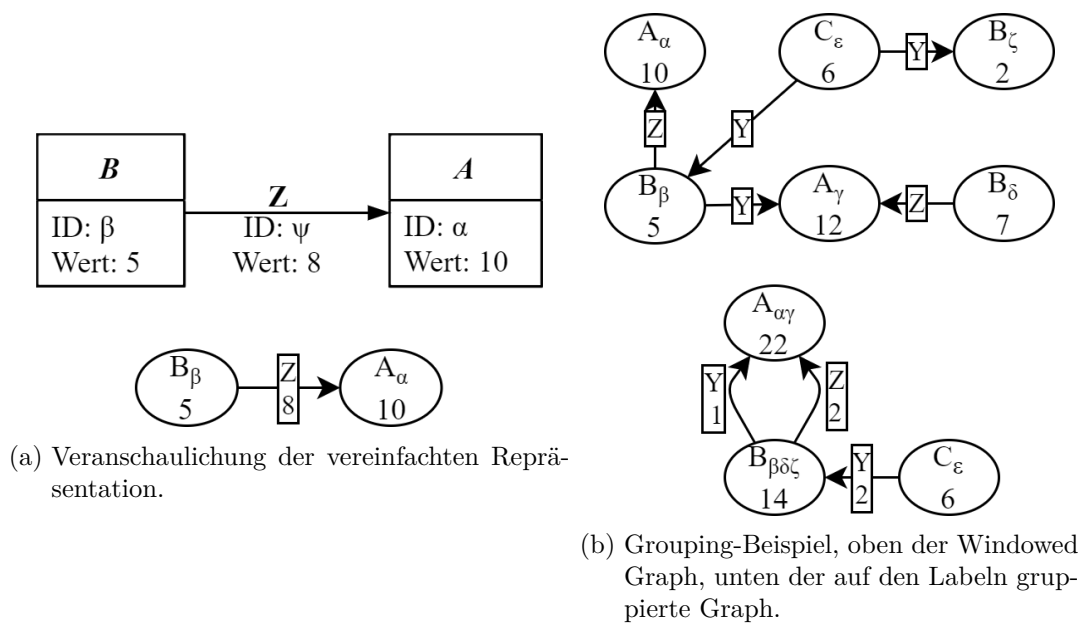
*B*

ID: β
Wert: 5

**Z**
ID: ψ
Wert: 8

*A*

ID: α
Wert: 10

$B_{\beta}$
5

Z
8

$A_{\alpha}$
10

(a) Veranschaulichung der vereinfachten Repräsentation.

$A_{\alpha}$
10

$C_{\varepsilon}$
6

Y

$B_{\zeta}$
2

Z

Y

$B_{\beta}$
5

Y

$A_{\gamma}$
12

Z

$B_{\delta}$
7

$A_{\alpha\gamma}$
22

Y
1

Z
2

$B_{\beta\delta\zeta}$
14

Y
2

$C_{\varepsilon}$
6

(b) Grouping-Beispiel, oben der Windowed Graph, unten der auf den Labeln gruppierte Graph.